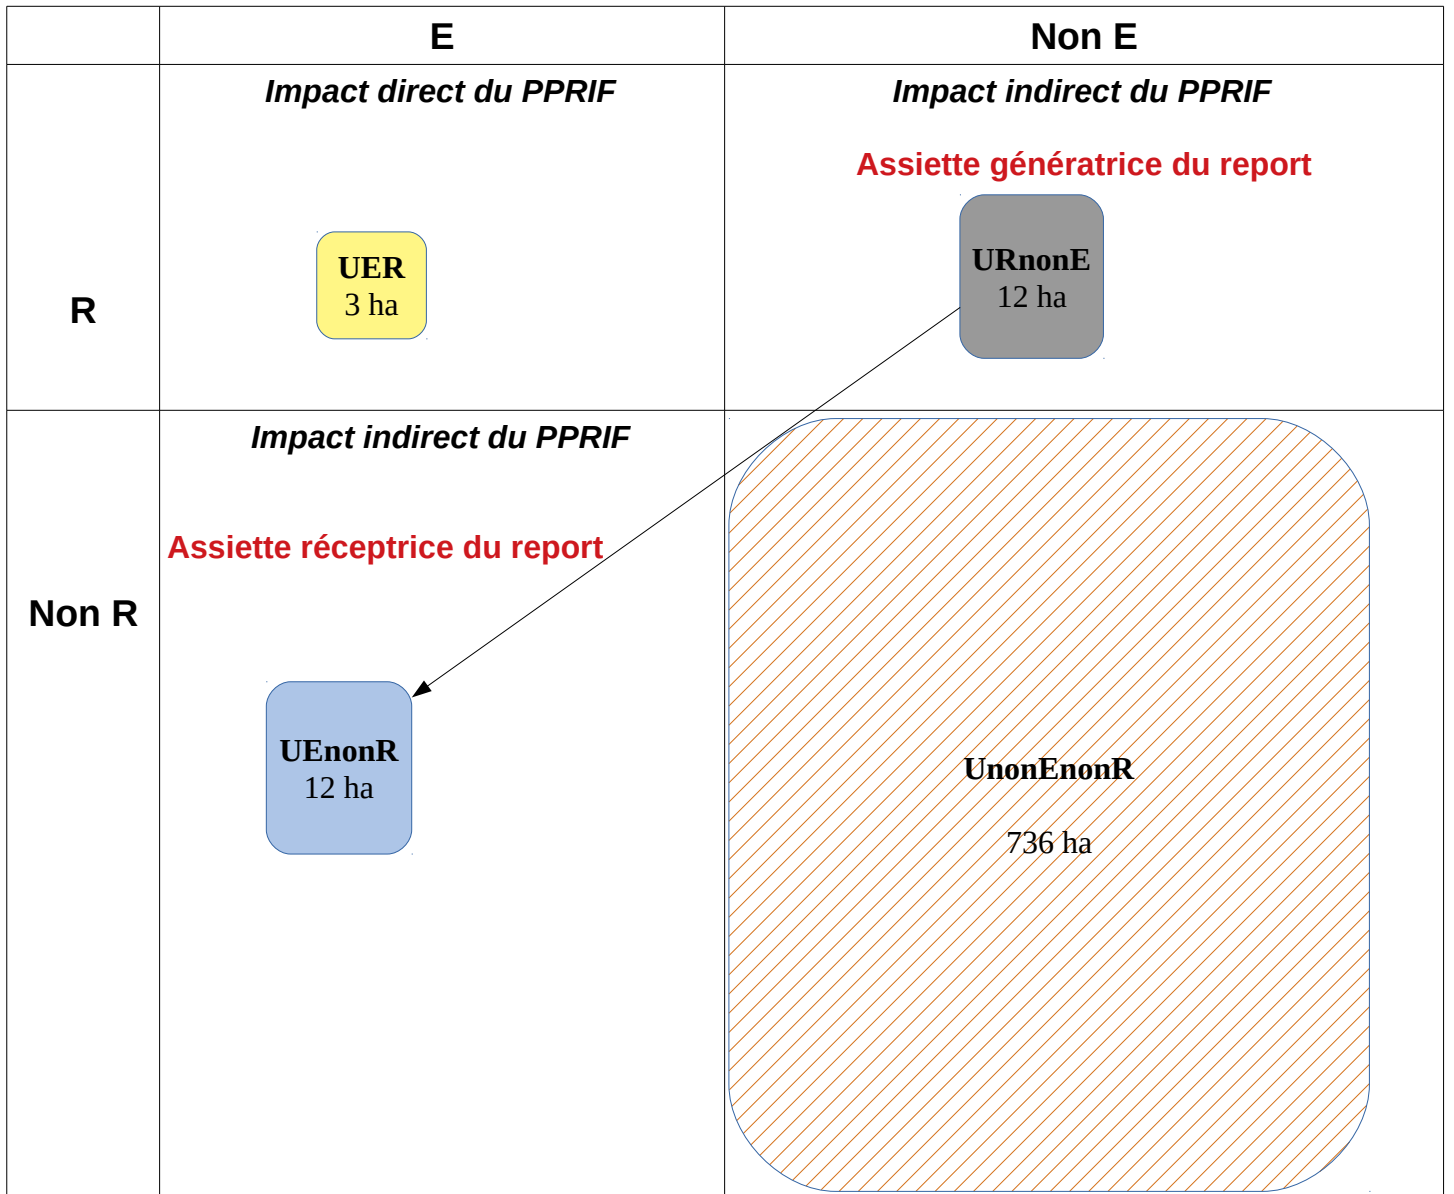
| | E | Non E |
|---|---|---|
| R | *Impact direct du PPRIF* UER 3 ha | *Impact indirect du PPRIF* Assiette génératrice du report URnonE 12 ha |
| Non R | *Impact indirect du PPRIF* Assiette réceptrice du report UEnonR 12 ha | UnonEnonR 736 ha |